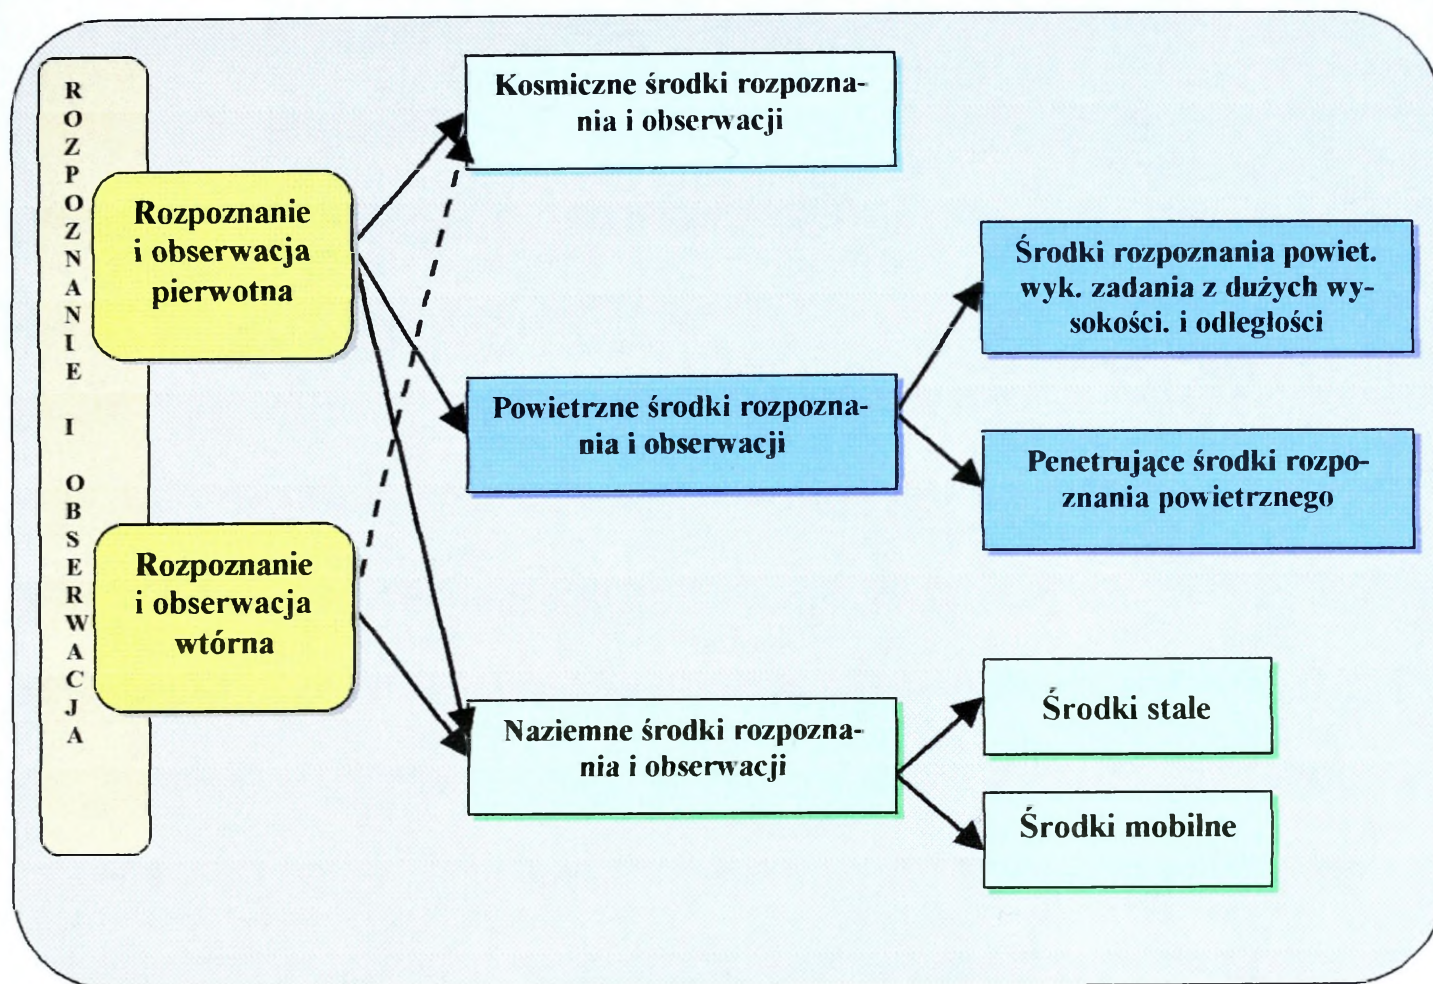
ROZPOZNANIE I OBSERWACJA

Rozpoznanie i obserwacja pierwotna

Rozpoznanie i obserwacja wtórna

Kosmiczne środki rozpoznania i obserwacji

Powietrzne środki rozpoznania i obserwacji

Naziemne środki rozpoznania i obserwacji

Środki rozpoznania powiet. wyk. zadania z dużych wysokości. i odległości

Penetrujące środki rozpoznania powietrznego

Środki stale

Środki mobilne